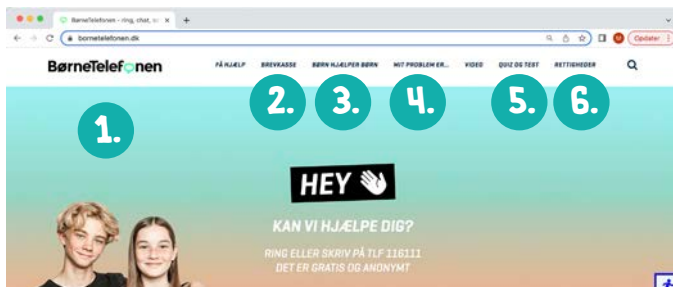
BørneTelefonen - ring, chat, sr ×
+
bornetelefonen.dk
Opdater

BørneTelefonen

FÅ HJÆLP
BREVKASSE
BØRN HJÆLPER BØRN
MIT PROBLEM ER...
VIDEO
QUIZ OG TEST
RETTIGHEDER

1.
2.
3.
4.
5.
6.

HEY

KAN VI HJÆLPE DIG?

RING ELLER SKRIV PÅ TLF 116111
DET ER GRATIS OG ANONYMT